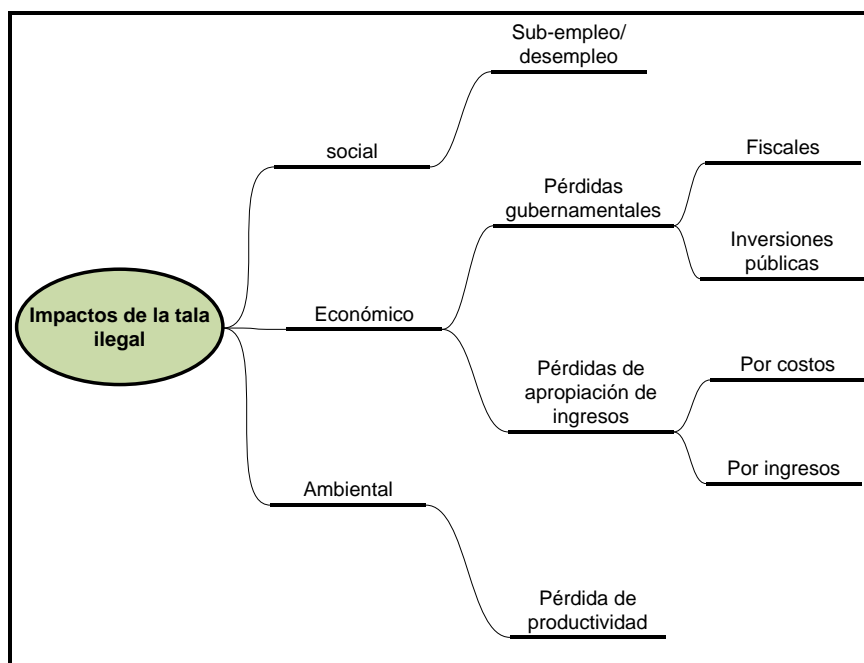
Impactos de la tala ilegal

social

Sub-empleo/ desempleo

Económico

Pérdidas gubernamentales

Fiscales

Inversiones públicas

Pérdidas de apropiación de ingresos

Por costos

Por ingresos

Ambiental

Pérdida de productividad